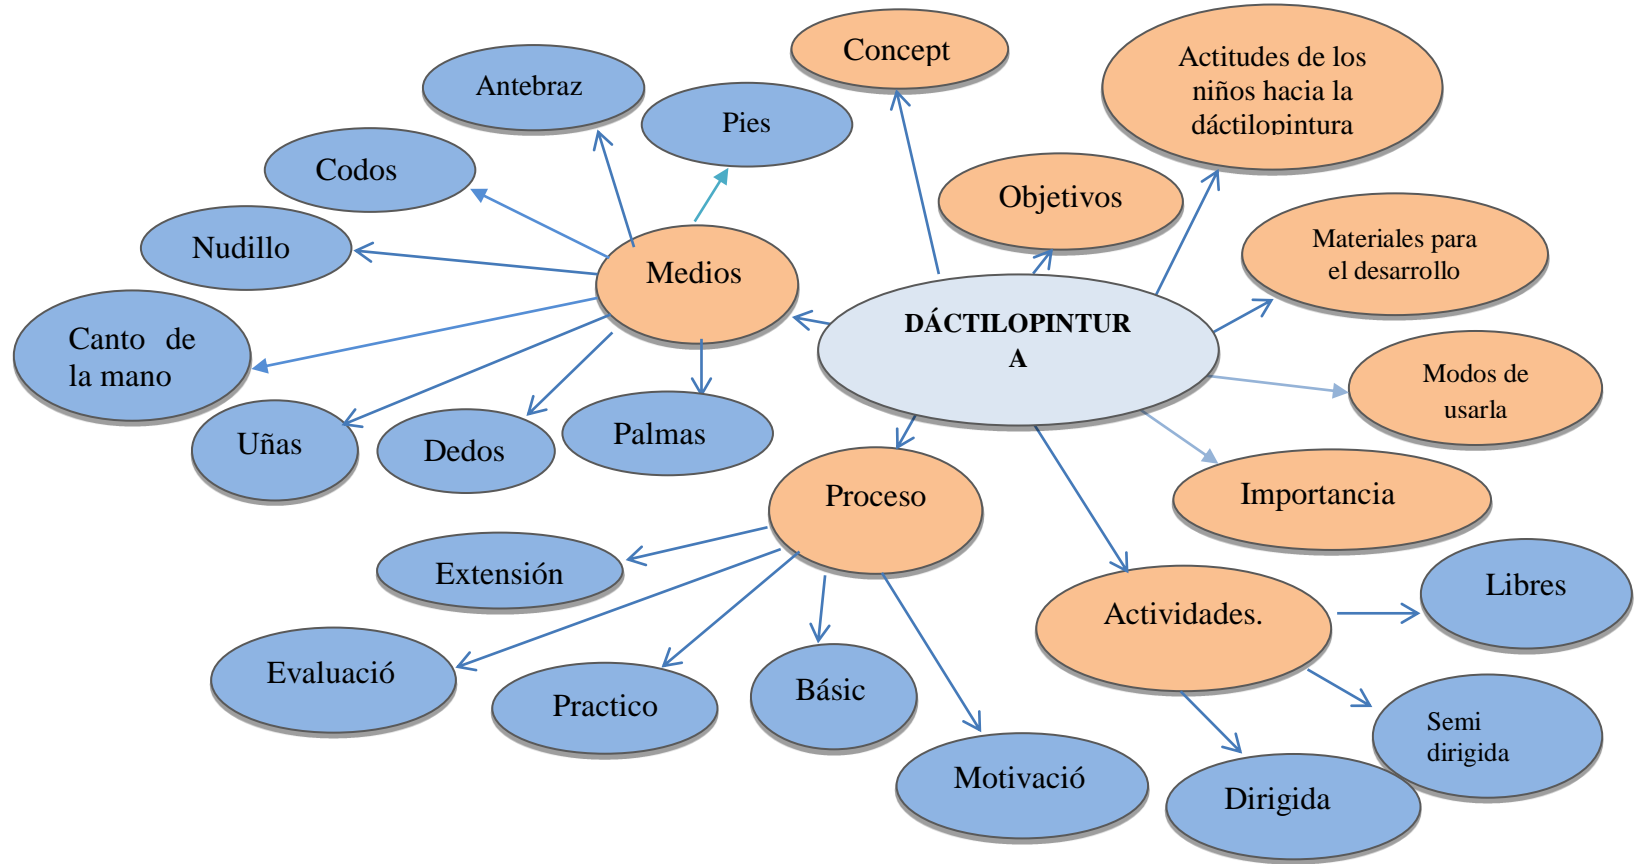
DÁCTILOPINTUR A

Concept

Actitudes de los niños hacia la dáctilopintura

Objetivos

Materiales para el desarrollo

Modos de usarla

Importancia

Medios

Antebraz

Pies

Codos

Nudillo

Canto de la mano

Uñas

Dedos

Palmas

Proceso

Extensión

Evaluació

Practico

Básic

Motivació

Actividades.

Libres

Semi dirigida

Dirigida